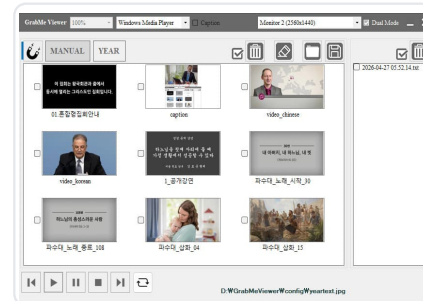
GrabMe Viewer 100% Windows Media Player Caption Monitor 2 (2560x1440) Dual Mode

MANUAL YEAR

2026-04-27 05.52.14.txt

01.흔합중집회안내

caption

video_chinese

video_korean

1_공개강연

파수대_노래_시작_30

파수대_노래_종료_108

파수대_삽화_04

파수대_삽화_15

D:₩GrabMeViewer₩config₩yeartext.jpg